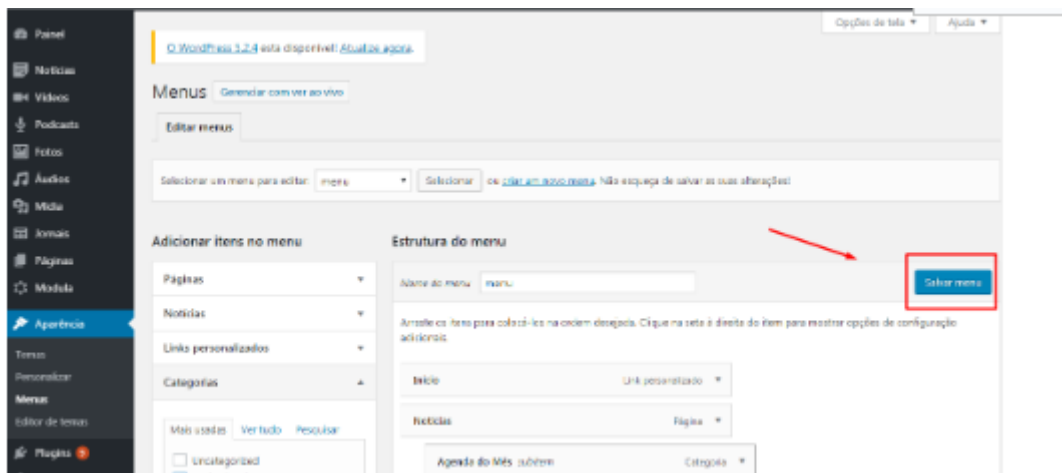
Painel
Notícias
Vídeos
Podcasts
Fotos
Áudios
Mídia
Jornais
Páginas
Modula
Aparência
Temas
Personalizar
Menus
Editor de temas
Plugins 9

Opções de tela ▾
Ajuda ▾

O WordPress 1.2.4 está disponível! Atualize agora.

Menus Gerenciar com ver ao vivo

Editar menus

Selecionar um menu para editar: menu ▾ Selecionar ou criar um novo menu. Não esqueça de salvar as suas alterações!

Adicionar itens no menu

Páginas ▾
Notícias ▾
Links personalizados ▾
Categorias ▴

Mais usadas Ver tudo Pesquisar

Uncategorized

Estrutura do menu

Nome do menu menu

Salvar menu

Arraste os itens para colocá-los na ordem desejada. Clique na seta à direita do item para mostrar opções de configuração adicionais.

Início Link personalizado ▾
Notícias Página ▾
Agenda do Mês subitem Categoria ▾